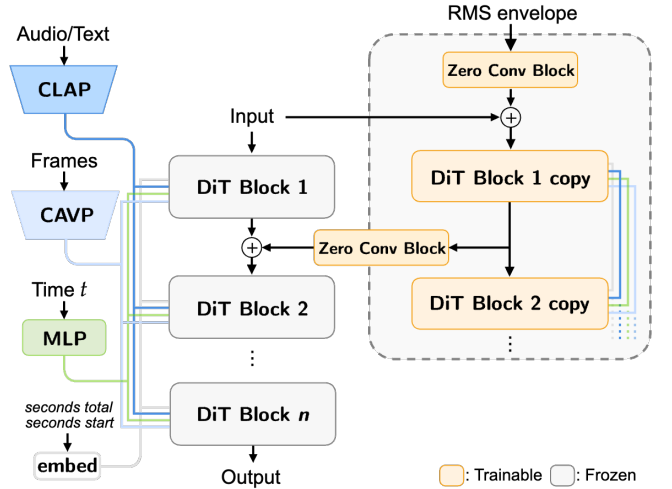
Audio/Text

CLAP

Frames

CAVP

Time $t$

MLP

seconds total
seconds start

embed

Input

DiT Block 1

$+$

DiT Block 2

⋮

DiT Block $n$

Output

RMS envelope

Zero Conv Block

$+$

DiT Block 1 copy

Zero Conv Block

DiT Block 2 copy

⋮

: Trainable : Frozen